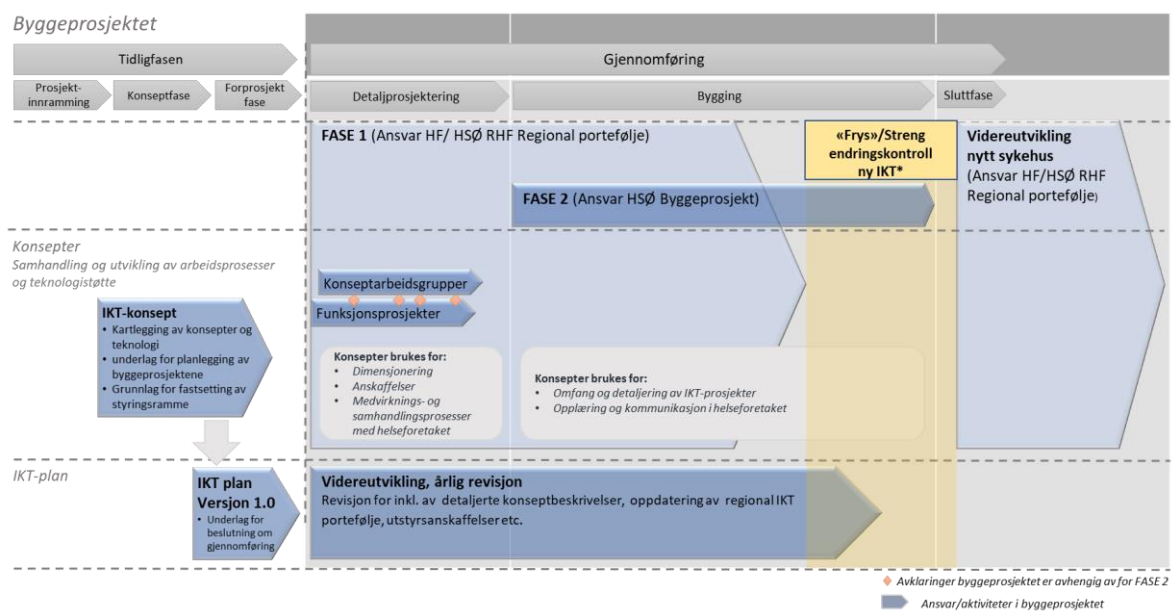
Byggeprosjektet

Tidligfasen

Gjennomføring

Prosjekt-innramming

Konseptfase

Forprosjekt fase

Detaljprosjektering

Bygging

Sluttfase

FASE 1 (Ansvar HF/ HSØ RHF Regional portefølje)

«Frys»/Streng endringskontroll ny IKT*

Videreutvikling nytt sykehus (Ansvar HF/HSØ RHF Regional portefølje)

FASE 2 (Ansvar HSØ Byggeprosjekt)

Konsepter
Samhandling og utvikling av arbeidsprosesser og teknologistøtte

Konseptarbeidsgrupper

Funksjonsprosjekter

IKT-konsept
• Kartlegging av konsepter og teknologi
• underlag for planlegging av byggeprosjektene
• Grunnlag for fastsetting av styringsramme

Konsepter brukes for:
• Dimensjonering
• Anskaffelser
• Medvirknings- og samhandlingsprosesser med helseforetaket

Konsepter brukes for:
• Omfang og detaljering av IKT-prosjekter
• Opplæring og kommunikasjon i helseforetaket

IKT-plan

IKT plan Versjon 1.0
• Underlag for beslutning om gjennomføring

Videreutvikling, årlig revisjon
Revisjon for inkl. av detaljerte konseptbeskrivelser, oppdatering av regional IKT portefølje, utstyrsanskaffelser etc.

Avklaringer byggeprosjektet er avhengig av for FASE 2

Ansvar/aktiviteter i byggeprosjektet